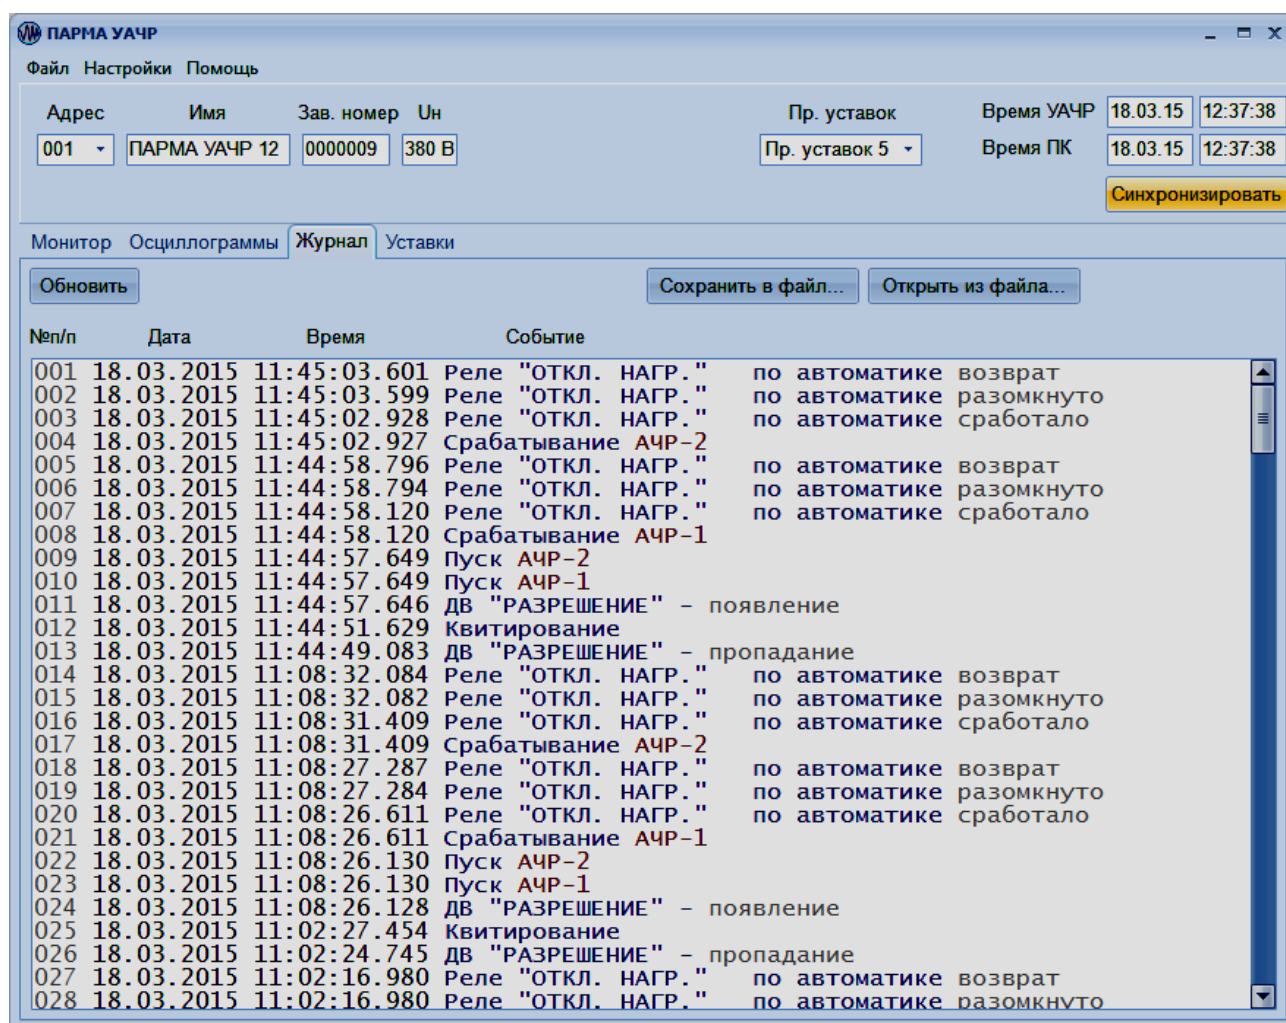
ПАРМА УАЧР

Файл Настройки Помощь

Адрес Имя Зав. номер Uн
001 ПАРМА УАЧР 12 0000009 380 В

Пр. уставок
Пр. уставок 5

Время УАЧР 18.03.15 12:37:38
Время ПК 18.03.15 12:37:38
Синхронизировать

Монитор Осциллограммы Журнал Уставки

Обновить
Сохранить в файл...
Открыть из файла...

№п/п Дата Время Событие

001 18.03.2015 11:45:03.601 Реле "ОТКЛ. НАГР." по автоматике возврат
002 18.03.2015 11:45:03.599 Реле "ОТКЛ. НАГР." по автоматике разомкнуто
003 18.03.2015 11:45:02.928 Реле "ОТКЛ. НАГР." по автоматике сработало
004 18.03.2015 11:45:02.927 Срабатывание АЧР-2
005 18.03.2015 11:44:58.796 Реле "ОТКЛ. НАГР." по автоматике возврат
006 18.03.2015 11:44:58.794 Реле "ОТКЛ. НАГР." по автоматике разомкнуто
007 18.03.2015 11:44:58.120 Реле "ОТКЛ. НАГР." по автоматике сработало
008 18.03.2015 11:44:58.120 Срабатывание АЧР-1
009 18.03.2015 11:44:57.649 Пуск АЧР-2
010 18.03.2015 11:44:57.649 Пуск АЧР-1
011 18.03.2015 11:44:57.646 ДВ "РАЗРЕШЕНИЕ" - появление
012 18.03.2015 11:44:51.629 Квитирование
013 18.03.2015 11:44:49.083 ДВ "РАЗРЕШЕНИЕ" - пропадание
014 18.03.2015 11:08:32.084 Реле "ОТКЛ. НАГР." по автоматике возврат
015 18.03.2015 11:08:32.082 Реле "ОТКЛ. НАГР." по автоматике разомкнуто
016 18.03.2015 11:08:31.409 Реле "ОТКЛ. НАГР." по автоматике сработало
017 18.03.2015 11:08:31.409 Срабатывание АЧР-2
018 18.03.2015 11:08:27.287 Реле "ОТКЛ. НАГР." по автоматике возврат
019 18.03.2015 11:08:27.284 Реле "ОТКЛ. НАГР." по автоматике разомкнуто
020 18.03.2015 11:08:26.611 Реле "ОТКЛ. НАГР." по автоматике сработало
021 18.03.2015 11:08:26.611 Срабатывание АЧР-1
022 18.03.2015 11:08:26.130 Пуск АЧР-2
023 18.03.2015 11:08:26.130 Пуск АЧР-1
024 18.03.2015 11:08:26.128 ДВ "РАЗРЕШЕНИЕ" - появление
025 18.03.2015 11:02:27.454 Квитирование
026 18.03.2015 11:02:24.745 ДВ "РАЗРЕШЕНИЕ" - пропадание
027 18.03.2015 11:02:16.980 Реле "ОТКЛ. НАГР." по автоматике возврат
028 18.03.2015 11:02:16.980 Реле "ОТКЛ. НАГР." по автоматике разомкнуто